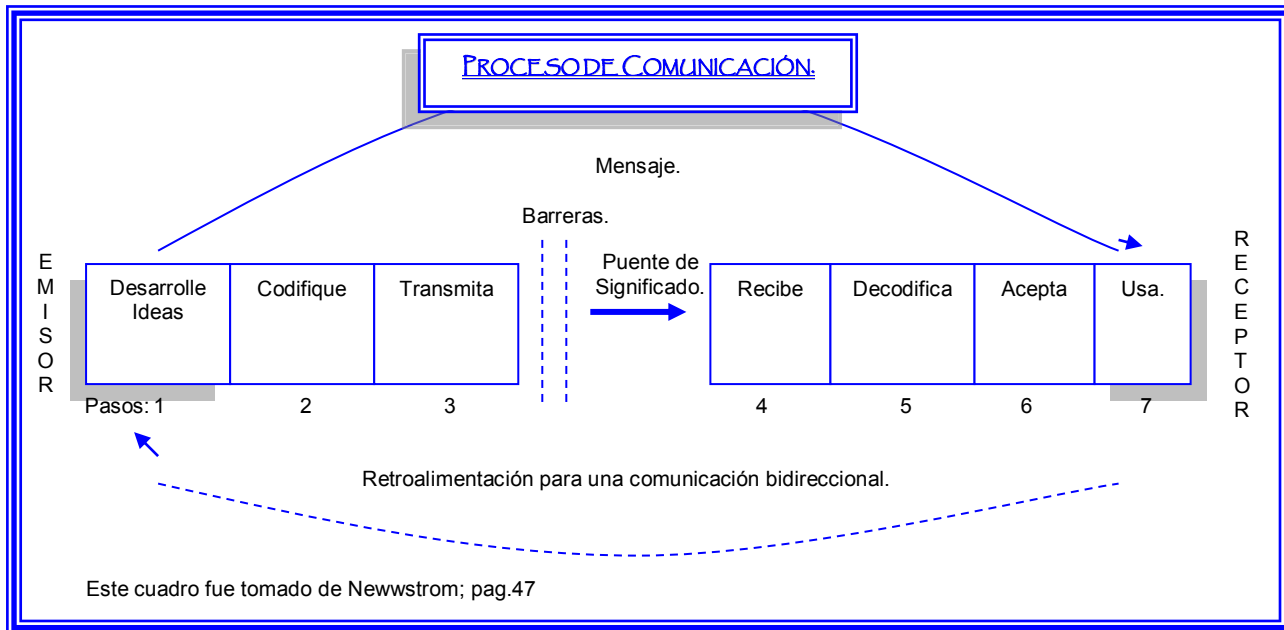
PROCESO DE COMUNICACIÓN.

Mensaje.

Barreras.

EMISOR

| Desarrolle Ideas | Codifique | Transmita |
|---|---|---|

Pasos: 1 2 3

Puente de Significado.

| Recibe | Decodifica | Acepta | Usa. |
|---|---|---|---|

4 5 6 7

RECEPTOR

Retroalimentación para una comunicación bidireccional.

Este cuadro fue tomado de Newwstrom; pag.47